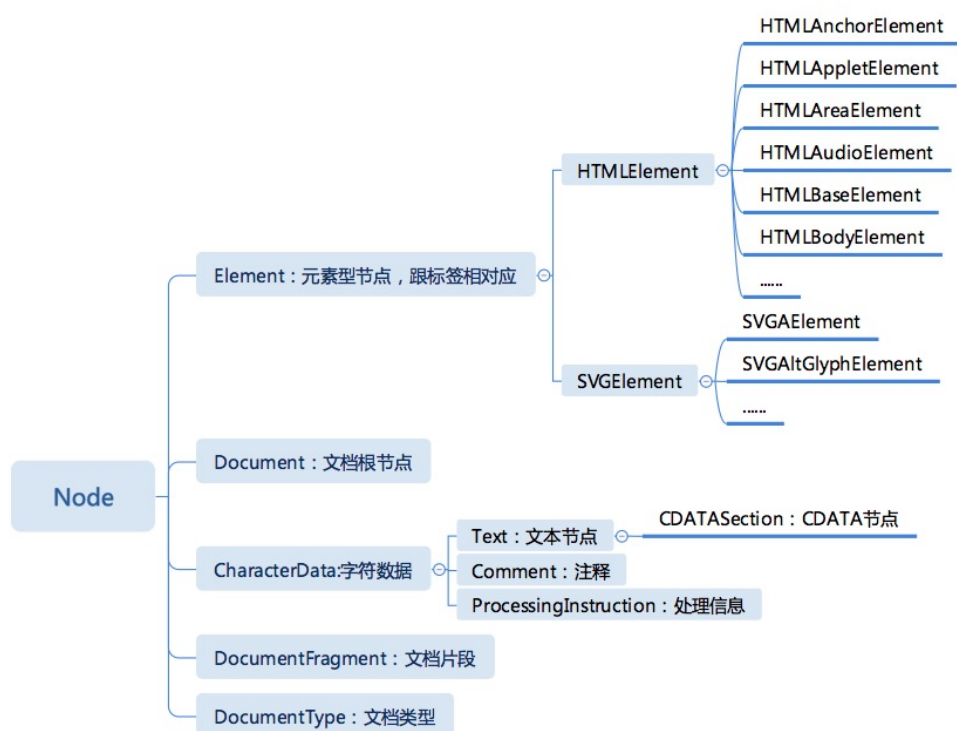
Node

Element：元素型节点，跟标签相对应

HTMLElement

HTMLAnchorElement

HTMLAppletElement

HTMLAreaElement

HTMLAudioElement

HTMLBaseElement

HTMLBodyElement

......

SVGElement

SVGAElement

SVGAltGlyphElement

......

Document：文档根节点

CharacterData:字符数据

Text：文本节点

CDATASection：CDATA节点

Comment：注释

ProcessingInstruction：处理信息

DocumentFragment：文档片段

DocumentType：文档类型